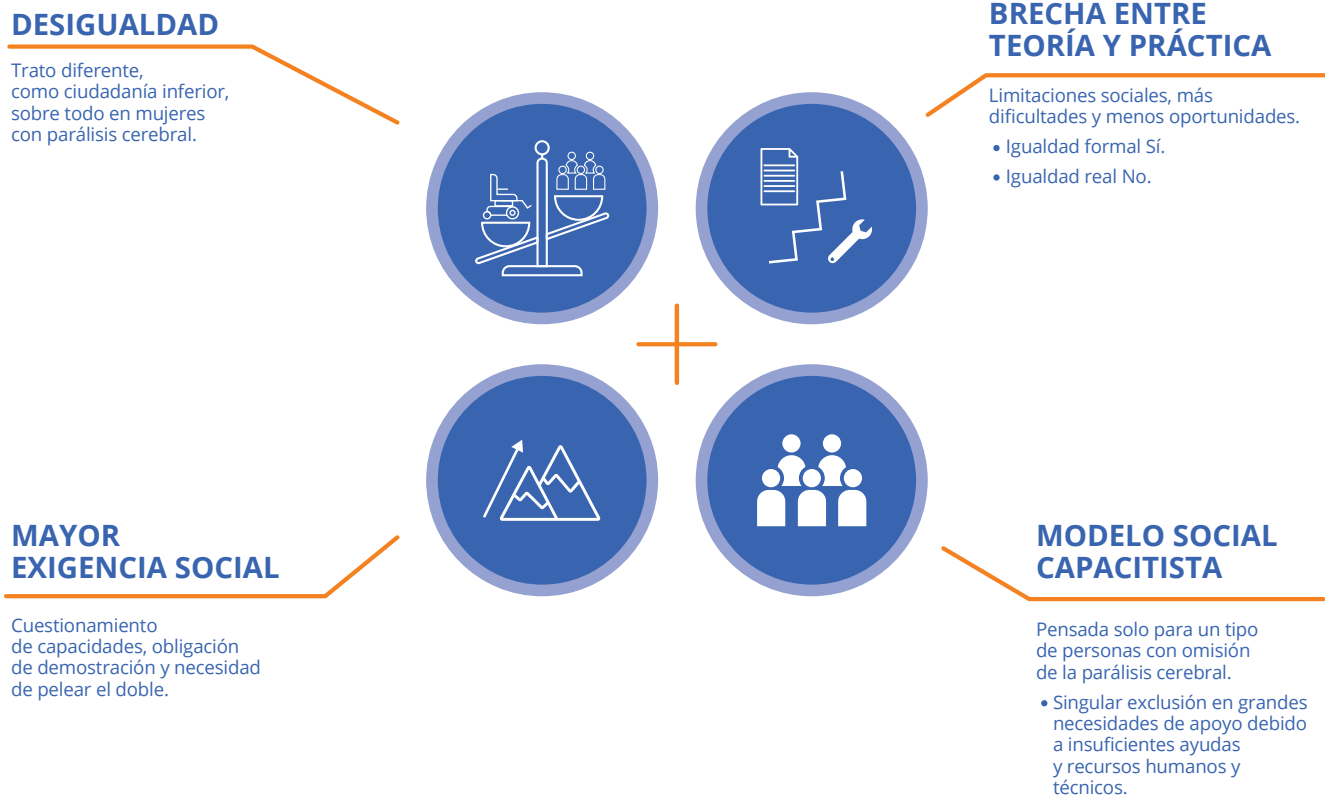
DESIGUALDAD

Trato diferente, como ciudadanía inferior, sobre todo en mujeres con parálisis cerebral.

BRECHA ENTRE TEORÍA Y PRÁCTICA

Limitaciones sociales, más dificultades y menos oportunidades.

• Igualdad formal Sí.
• Igualdad real No.

MAYOR EXIGENCIA SOCIAL

Cuestionamiento de capacidades, obligación de demostración y necesidad de pelear el doble.

MODELO SOCIAL CAPACITISTA

Pensada solo para un tipo de personas con omisión de la parálisis cerebral.

• Singular exclusión en grandes necesidades de apoyo debido a insuficientes ayudas y recursos humanos y técnicos.